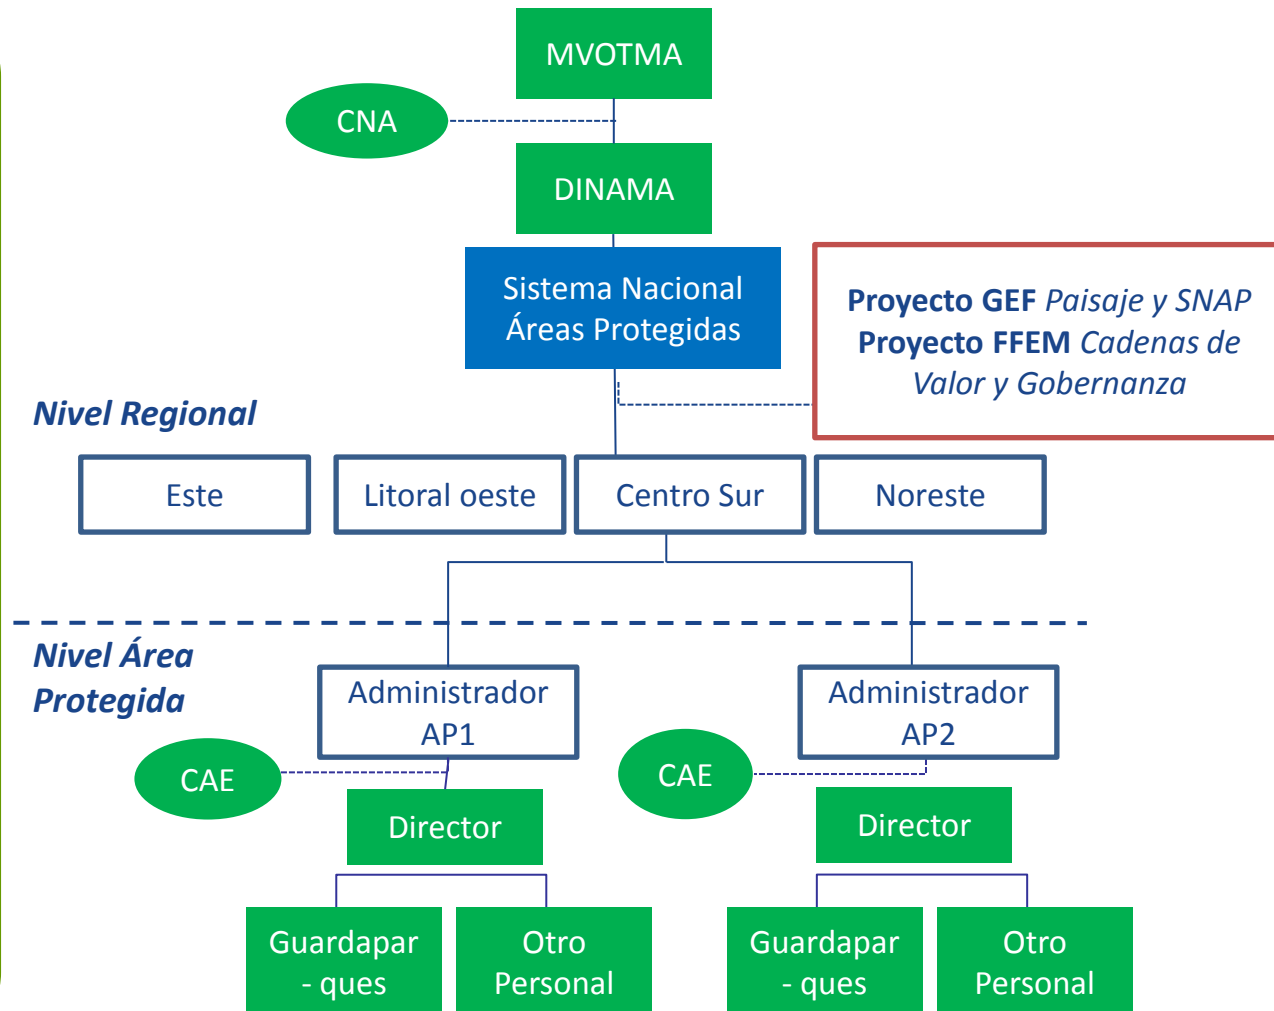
MVOTMA

CNA

DINAMA

Sistema Nacional Áreas Protegidas

**Proyecto GEF** *Paisaje y SNAP*
**Proyecto FFEM** *Cadenas de Valor y Gobernanza*

*Nivel Regional*

Este

Litoral oeste

Centro Sur

Noreste

*Nivel Área Protegida*

Administrador AP1

Administrador AP2

CAE

CAE

Director

Director

Guardapar - ques

Otro Personal

Guardapar - ques

Otro Personal